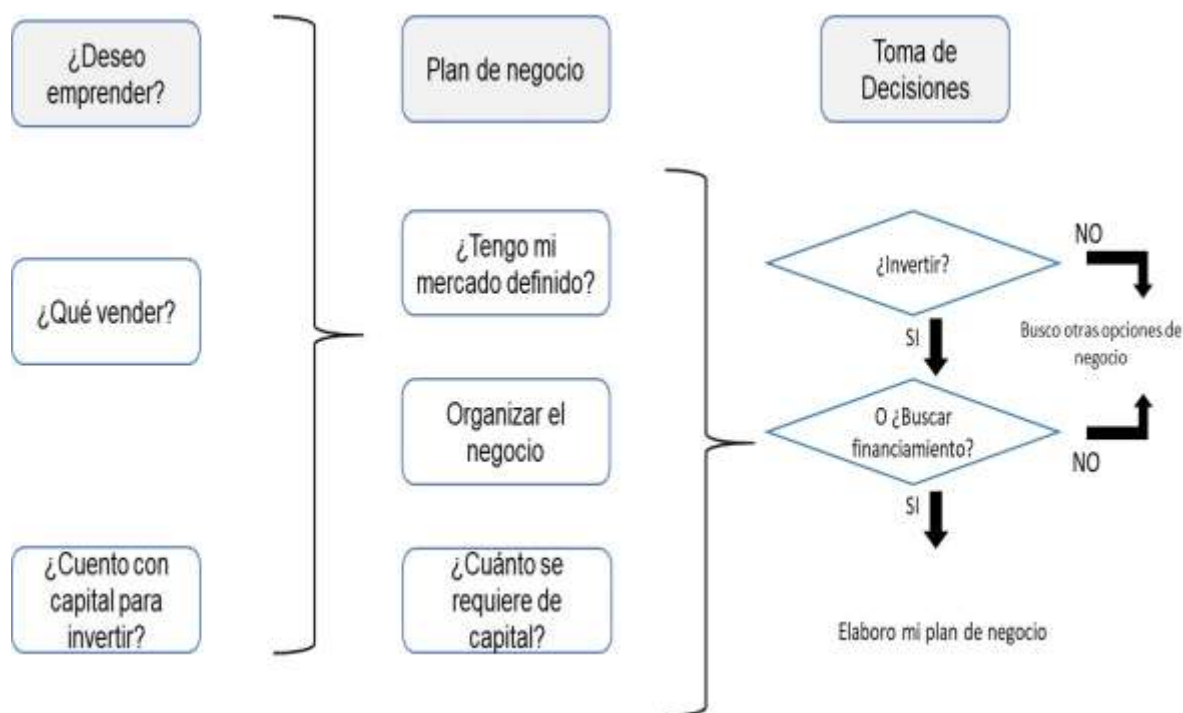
¿Deseo emprender?

Plan de negocio

Toma de Decisiones

¿Tengo mi mercado definido?

¿Invertir?

NO

SI

Busco otras opciones de negocio

¿Qué vender?

Organizar el negocio

O ¿Buscar financiamiento?

NO

SI

¿Cuento con capital para invertir?

¿Cuánto se requiere de capital?

Elaboro mi plan de negocio